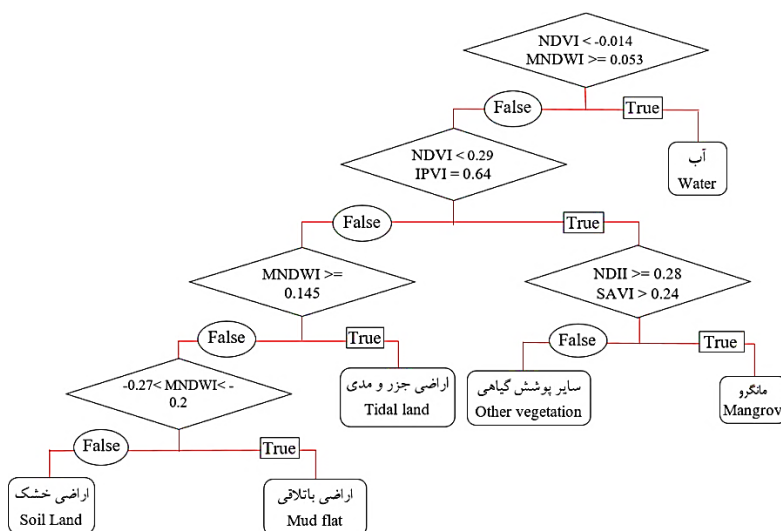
NDVI < -0.014
MNDWI >= 0.053

False

True

آب
Water

NDVI < 0.29
IPVI = 0.64

False

True

MNDWI >= 0.145

NDII >= 0.28
SAVI > 0.24

False

True

False

True

-0.27< MNDWI< -0.2

اراضی جزر و مدی
Tidal land

سایر پوشش گیاهی
Other vegetation

مانگرو
Mangrov

False

True

اراضی خشک
Soil Land

اراضی باتلاقی
Mud flat